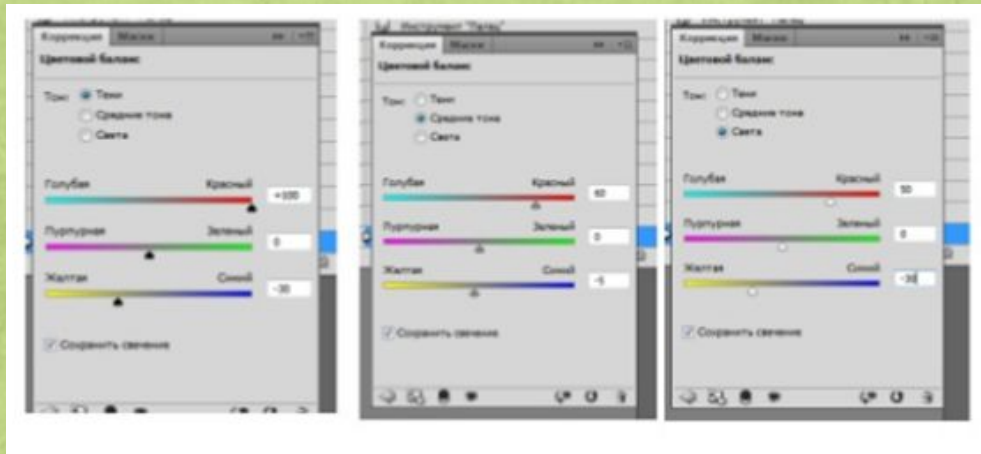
Коррекция Маски
Цветовой баланс
Тон: Тени
Средние тона
Света
Голубая Красный +100
Пурпурная Зеленый 0
Желтая Синий -30
Сохранить свечение

Инструмент "Палец"
Коррекция Маски
Цветовой баланс
Тон: Тени
Средние тона
Света
Голубая Красный 40
Пурпурная Зеленый 0
Желтая Синий -5
Сохранить свечение

Коррекция Маски
Цветовой баланс
Тон: Тени
Средние тона
Света
Голубая Красный 50
Пурпурная Зеленый 0
Желтая Синий -30
Сохранить свечение